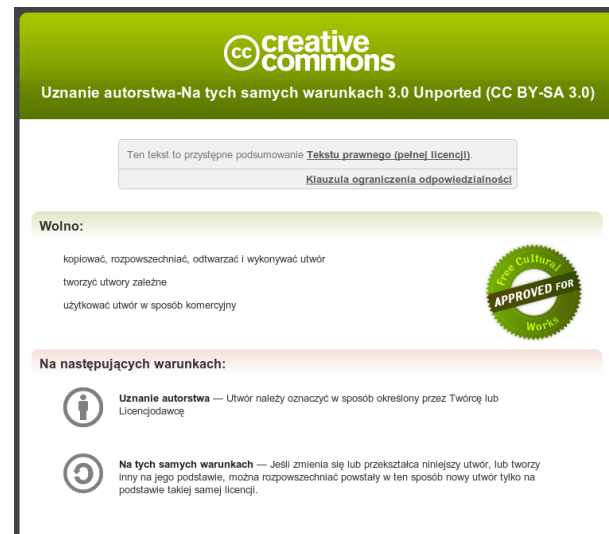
cc creative commons

Uznanie autorstwa-Na tych samych warunkach 3.0 Unported (CC BY-SA 3.0)

Ten tekst to przystępne podsumowanie Tekstu prawnego (pełnej licencji).

Klauzula ograniczenia odpowiedzialności

Wolno:

kopiować, rozpowszechniać, odtwarzać i wykonywać utwór

tworzyć utwory zależne

użytkować utwór w sposób komercyjny

Free Cultural APPROVED FOR Works

Na następujących warunkach:

Uznanie autorstwa — Utwór należy oznaczyć w sposób określony przez Twórcę lub Licencjodawcę

Na tych samych warunkach — Jeśli zmienia się lub przekształca niniejszy utwór, lub tworzy inny na jego podstawie, można rozpowszechniać powstały w ten sposób nowy utwór tylko na podstawie takiej samej licencji.